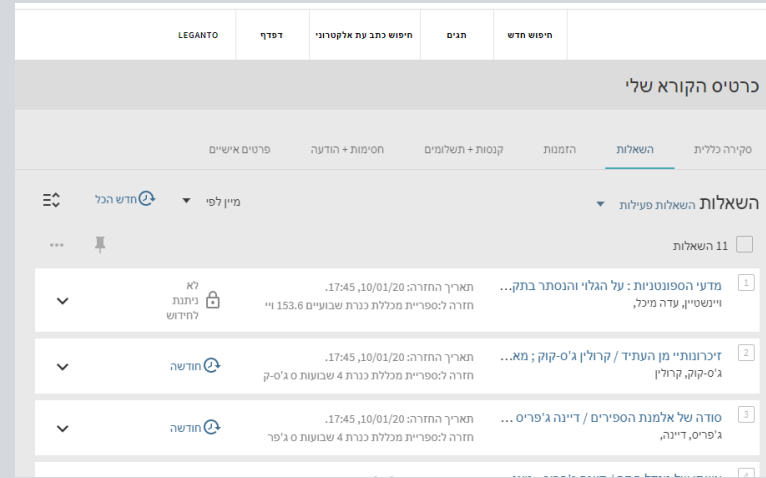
חיפוש חדש
תגים
חיפוש כתב עת אלקטרוני
דפדף
LEGANTO

כרטיס הקורא שלי

סקירה כללית
השאלות
הזמנות
קנסות + תשלומים
חסימות + הודעה
פרטים אישיים

השאלות
השאלות פעילות
מיין לפי
חדש הכל

11 השאלות

1
מדעי הספונטניות : על הגלוי והנסתר בתק...
ויינשטיין, עדה מיכל,
תאריך החזרה: 10/01/20, 17:45.
חזרה ל:ספריית מכללת כנרת שבועיים 153.6 וי׳
לא ניתנת לחידוש

2
זיכרונותיי מן העתיד / קרולין ג'ס-קוק ; מא...
ג'ס-קוק, קרולין
תאריך החזרה: 10/01/20, 17:45.
חזרה ל:ספריית מכללת כנרת 4 שבועות ס ג'ס-ק
חודשה

3
סודה של אלמנת הספירים / דיינה ג'פריס ...
ג'פריס, דיינה,
תאריך החזרה: 10/01/20, 17:45.
חזרה ל:ספריית מכללת כנרת 4 שבועות ס ג'פר
חודשה

4
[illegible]